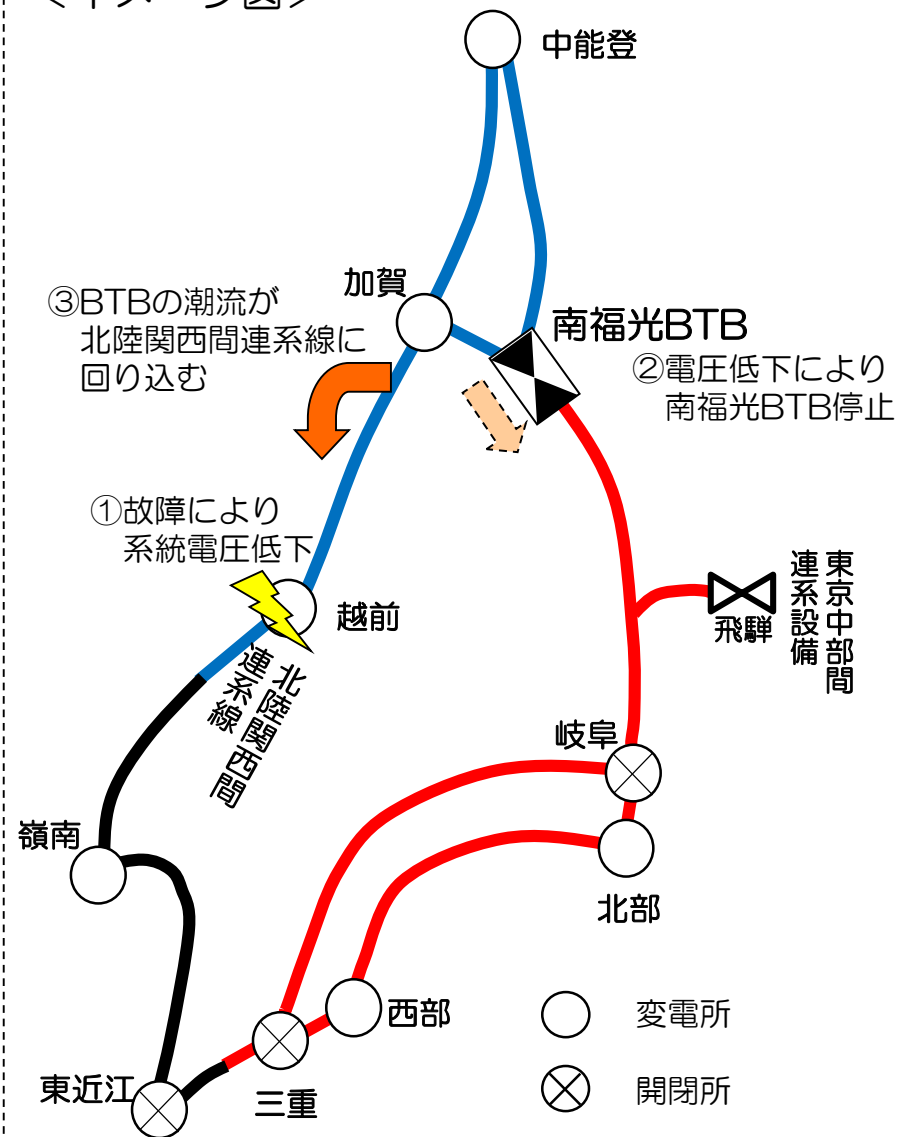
中能登

加賀

③BTBの潮流が北陸関西間連系線に回り込む

南福光BTB

②電圧低下により南福光BTB停止

①故障により系統電圧低下

越前

北陸関西間連系線

飛騨

東京中部間連系設備

岐阜

嶺南

北部

西部

変電所

開閉所

東近江

三重